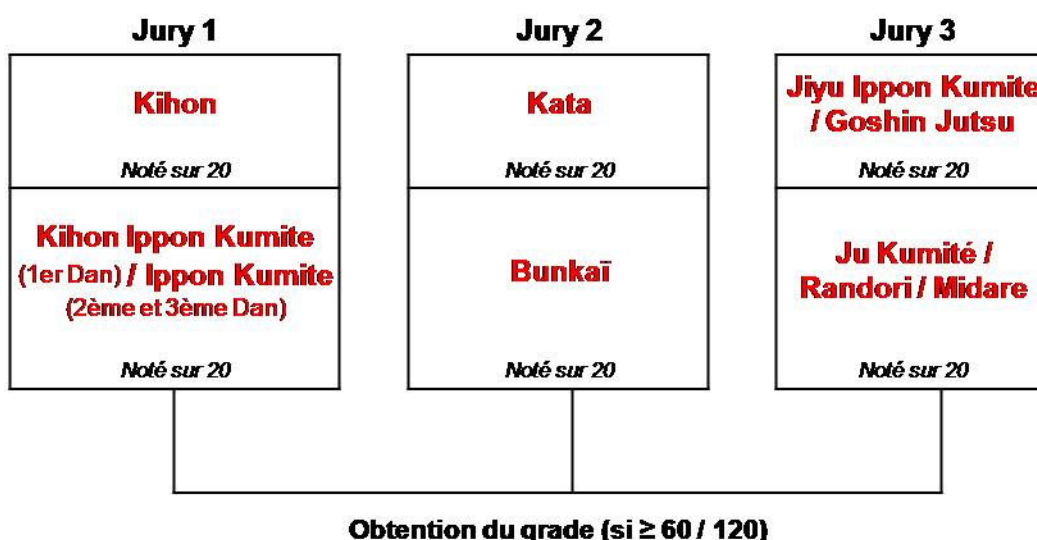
Jury 1

Kihon

Noté sur 20

Kihon Ippon Kumite (1er Dan) / Ippon Kumite (2ème et 3ème Dan)

Noté sur 20

Jury 2

Kata

Noté sur 20

Bunkaï

Noté sur 20

Jury 3

Jiyu Ippon Kumite / Goshin Jutsu

Noté sur 20

Ju Kumité / Randori / Midare

Noté sur 20

Obtention du grade (si $\geq 60 / 120$)